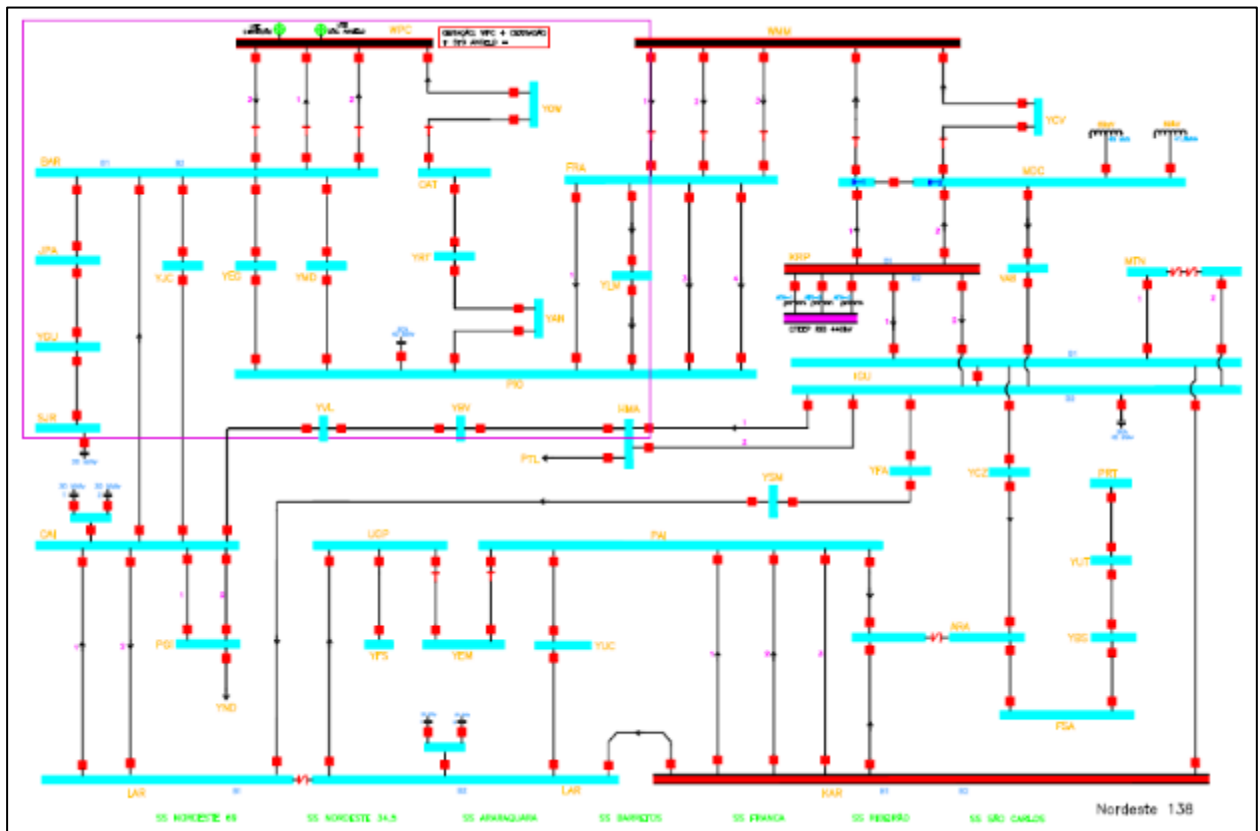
WPC
GERAÇÃO WPC + CONVERSÃO
+ SEU ANGELO +
WMM
YCW
YCV
BAR
CAT
FRA
MDC
JPA
YJC
YEG
YMD
YAY
YLM
XRP
MTN
YAB
YGU
YAN
PIO
IGU
SJR
YVL
YBV
WMA
PTL
YFA
YCZ
YSM
PRT
CAI
UDP
PAI
YUT
PGI
YPS
YEM
YUC
NRA
YSS
YND
FSA
LAR
LAR
KAR
SS NORDESTE 69
SS NORDESTE 34,5
SS ARARAQUARA
SS BARRETOS
SS FRANCA
SS RIBEIRÃO
SS SÃO CARLOS
Nordeste 138